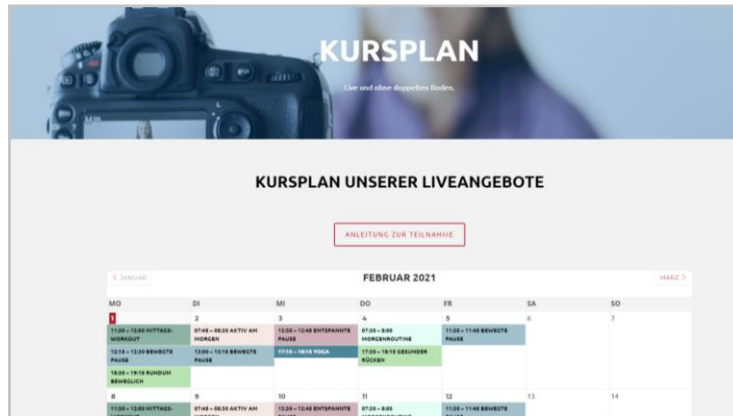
KURSPLAN

Live und ohne doppelten Boden.

KURSPLAN UNSERER LIVEANGEBOTE

ANLEITUNG ZUR TEILNAHME

< JANUAR

FEBRUAR 2021

MÄRZ >

| MO | DI | MI | DO | FR | SA | SO |
|---|---|---|---|---|---|---|
| 1<br>11:30 – 12:00 MITTAGS-WORKOUT<br>12:15 – 12:30 BEWEGTE PAUSE<br>18:30 – 19:15 RUNDUM BEWEGLICH | 2<br>07:45 – 08:30 AKTIV AM MORGEN<br>13:00 – 13:15 BEWEGTE PAUSE | 3<br>12:30 – 12:45 ENTSPANNTE PAUSE<br>17:15 – 18:15 YOGA | 4<br>07:30 – 8:00 MORGENROUTINE<br>17:30 – 18:15 GESUNDER RÜCKEN | 5<br>11:30 – 11:45 BEWEGTE PAUSE | 6 | 7 |
| 8<br>11:30 – 12:00 MITTAGS-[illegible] | 9<br>07:45 – 08:30 AKTIV AM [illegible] | 10<br>12:30 – 12:45 ENTSPANNTE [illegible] | 11<br>07:30 – 8:00 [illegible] | 12<br>11:30 – 11:45 BEWEGTE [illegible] | 13 | 14 |